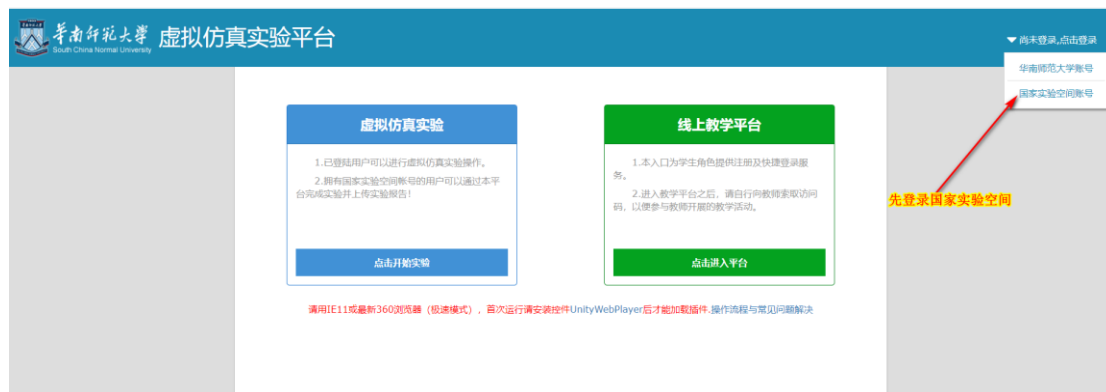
華南師範大學
South China Normal University
虚拟仿真实验平台

尚未登录,点击登录
华南师范大学账号
国家实验空间账号

虚拟仿真实验
1.已登陆用户可以进行虚拟仿真实验操作。
2.拥有国家实验空间账号的用户可以通过本平台完成实验并上传实验报告!
点击开始实验

线上教学平台
1.本入口为学生角色提供注册及快捷登录服务。
2.进入教学平台之后,请自行向教师索取访问码,以便参与教师开展的教学活动。
点击进入平台

先登录国家实验空间

请用IE11或最新360浏览器(极速模式),首次运行请安装控件UnityWebPlayer后才能加载插件.操作流程与常见问题解决